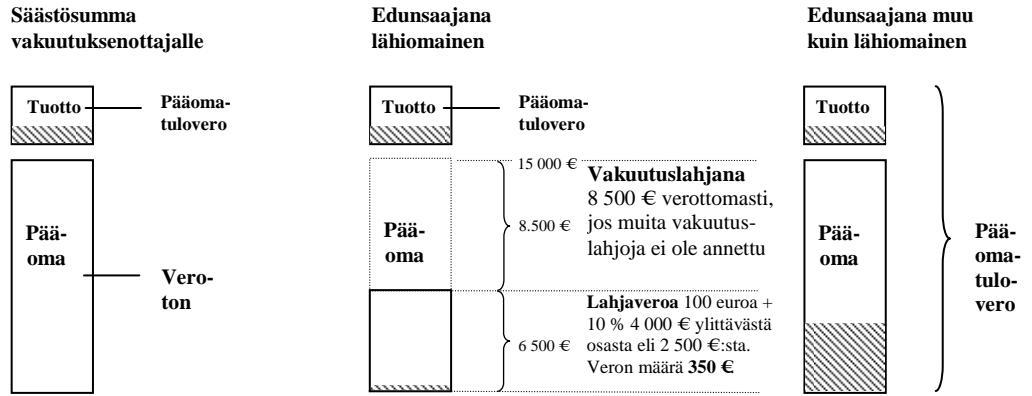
Säästösumma vakuutuksenottajalle

Tuotto

Pääomatulovero

Pääoma

Veroton

Edunsaajana lähiomainen

Tuotto

Pääomatulovero

15 000 €

Pääoma

8.500 €

Vakuutuslahjana 8 500 € verottomasti, jos muita vakuutuslahjoja ei ole annettu

6 500 €

Lahjaveroa 100 euroa + 10 % 4 000 € ylittävästä osasta eli 2 500 €:sta. Veron määrä 350 €

Edunsaajana muu kuin lähiomainen

Tuotto

Pääoma

Pääomatulovero